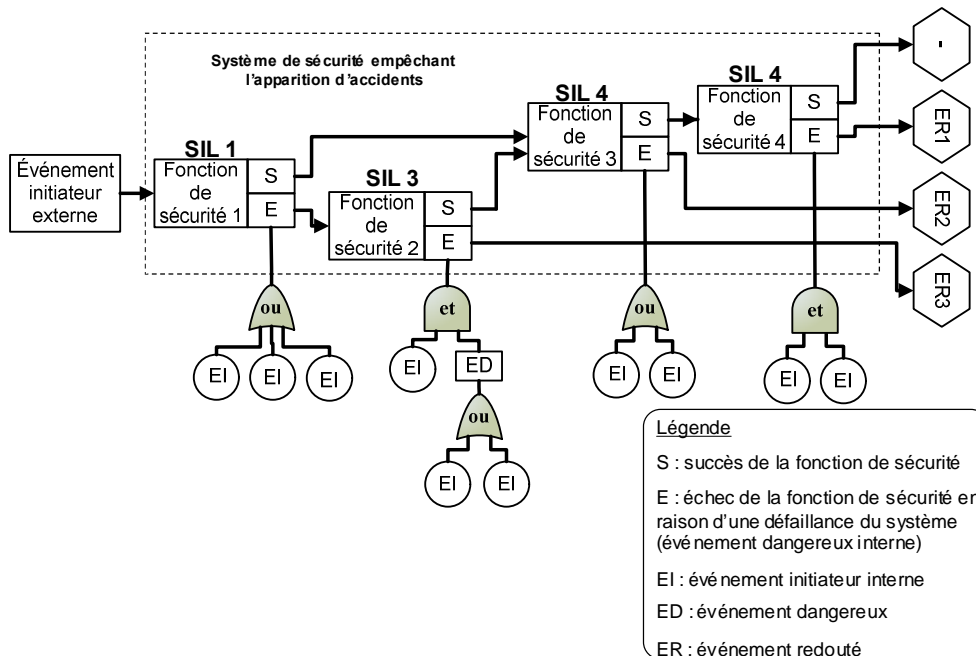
Système de sécurité empêchant l'apparition d'accidents

Événement initiateur externe

SIL 1
Fonction de sécurité 1
S
E

SIL 3
Fonction de sécurité 2
S
E

SIL 4
Fonction de sécurité 3
S
E

SIL 4
Fonction de sécurité 4
S
E

-
ER1
ER2
ER3

ou
EI
EI
EI

et
EI
ED
ou
EI
EI

ou
EI
EI

et
EI
EI

Légende

S : succès de la fonction de sécurité

E : échec de la fonction de sécurité en raison d'une défaillance du système (événement dangereux interne)

EI : événement initiateur interne

ED : événement dangereux

ER : événement redouté